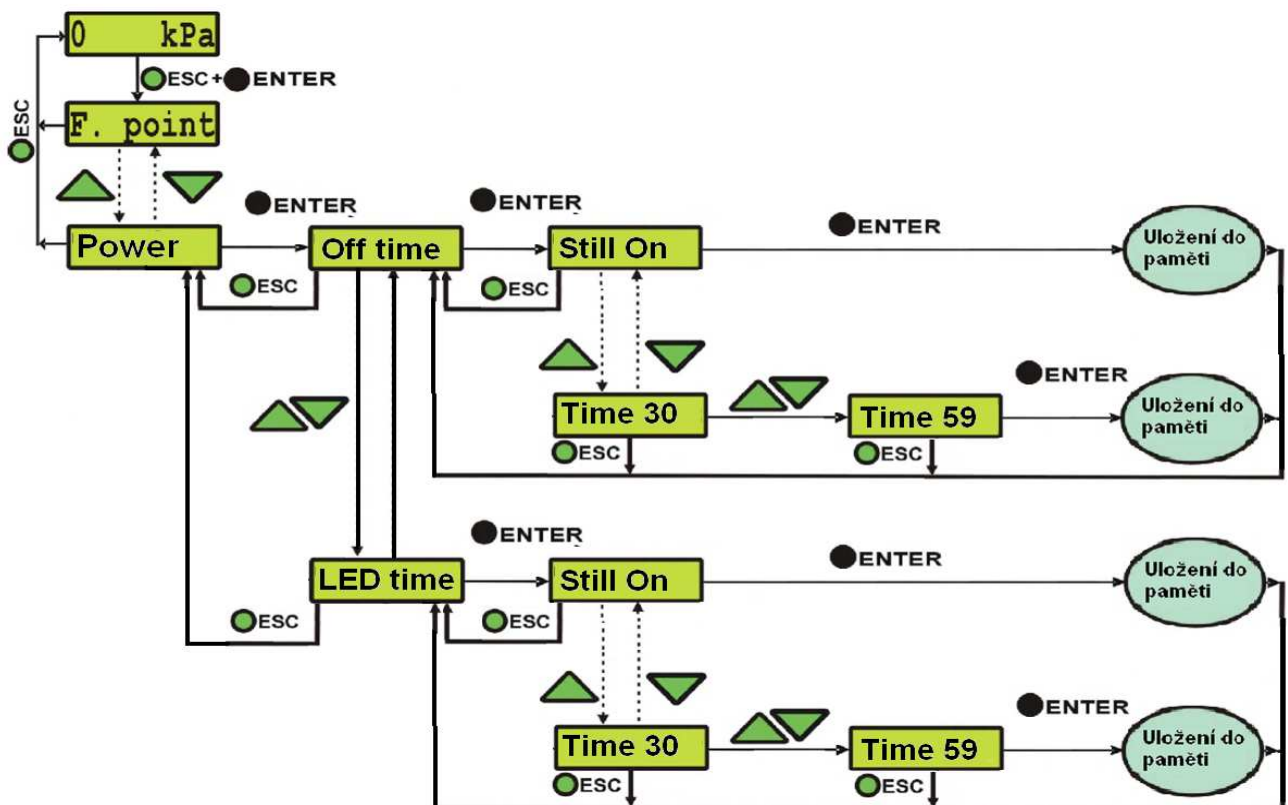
0 kPa

ESC + ENTER

ESC

F. point

ENTER

ENTER

Power

Off time

Still On

ENTER

Uložení do paměti

ESC

ESC

ENTER

Time 30

Time 59

Uložení do paměti

ESC

ESC

ENTER

LED time

Still On

ENTER

Uložení do paměti

ESC

ESC

ENTER

Time 30

Time 59

Uložení do paměti

ESC

ESC